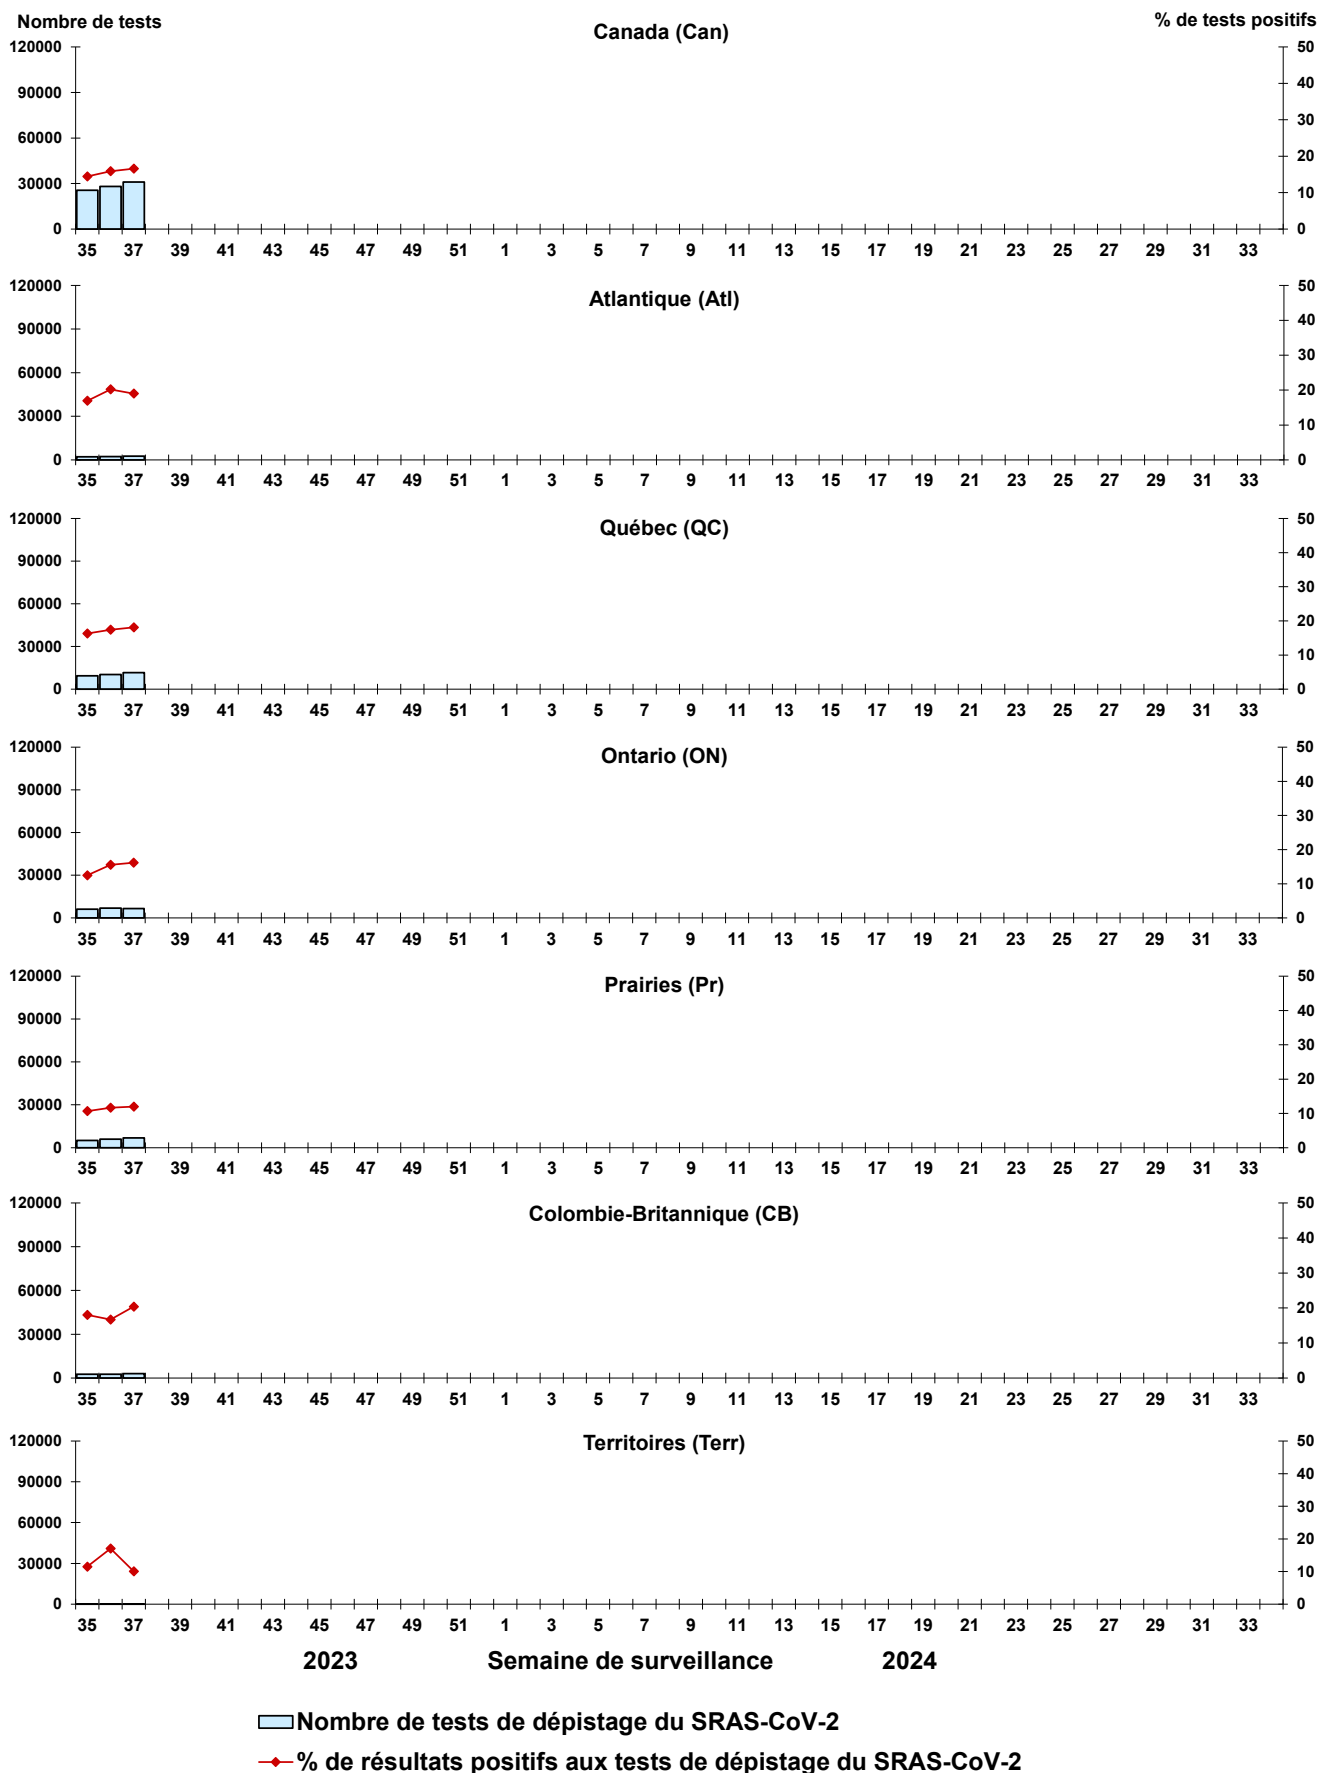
Nombre de tests
% de tests positifs

Canada (Can)
120000
90000
60000
30000
0
50
40
30
20
10
0
35 37 39 41 43 45 47 49 51 1 3 5 7 9 11 13 15 17 19 21 23 25 27 29 31 33

Atlantique (Atl)
120000
90000
60000
30000
0
50
40
30
20
10
0
35 37 39 41 43 45 47 49 51 1 3 5 7 9 11 13 15 17 19 21 23 25 27 29 31 33

Québec (QC)
120000
90000
60000
30000
0
50
40
30
20
10
0
35 37 39 41 43 45 47 49 51 1 3 5 7 9 11 13 15 17 19 21 23 25 27 29 31 33

Ontario (ON)
120000
90000
60000
30000
0
50
40
30
20
10
0
35 37 39 41 43 45 47 49 51 1 3 5 7 9 11 13 15 17 19 21 23 25 27 29 31 33

Prairies (Pr)
120000
90000
60000
30000
0
50
40
30
20
10
0
35 37 39 41 43 45 47 49 51 1 3 5 7 9 11 13 15 17 19 21 23 25 27 29 31 33

Colombie-Britannique (CB)
120000
90000
60000
30000
0
50
40
30
20
10
0
35 37 39 41 43 45 47 49 51 1 3 5 7 9 11 13 15 17 19 21 23 25 27 29 31 33

Territoires (Terr)
120000
90000
60000
30000
0
50
40
30
20
10
0
35 37 39 41 43 45 47 49 51 1 3 5 7 9 11 13 15 17 19 21 23 25 27 29 31 33

2023 Semaine de surveillance 2024

Nombre de tests de dépistage du SRAS-CoV-2
% de résultats positifs aux tests de dépistage du SRAS-CoV-2